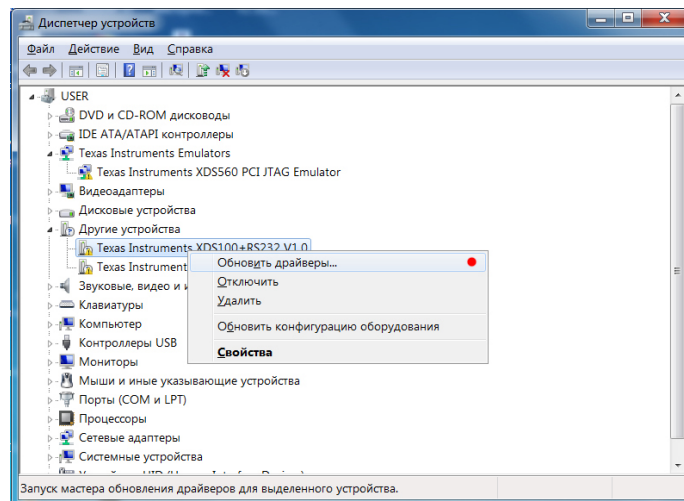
Диспетчер устройств

Файл Действие Вид Справка

USER
DVD и CD-ROM дисководы
IDE ATA/ATAPI контроллеры
Texas Instruments Emulators
Texas Instruments XDS560 PCI JTAG Emulator
Видеоадаптеры
Дисковые устройства
Другие устройства
Texas Instruments XDS100+RS232 V1.0
Texas Instrument
Звуковые, видео и и
Клавиатуры
Компьютер
Контроллеры USB
Мониторы
Мыши и иные указывающие устройства
Порты (COM и LPT)
Процессоры
Сетевые адаптеры
Системные устройства
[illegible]

Обновить драйверы...
Отключить
Удалить
Обновить конфигурацию оборудования
Свойства

Запуск мастера обновления драйверов для выделенного устройства.